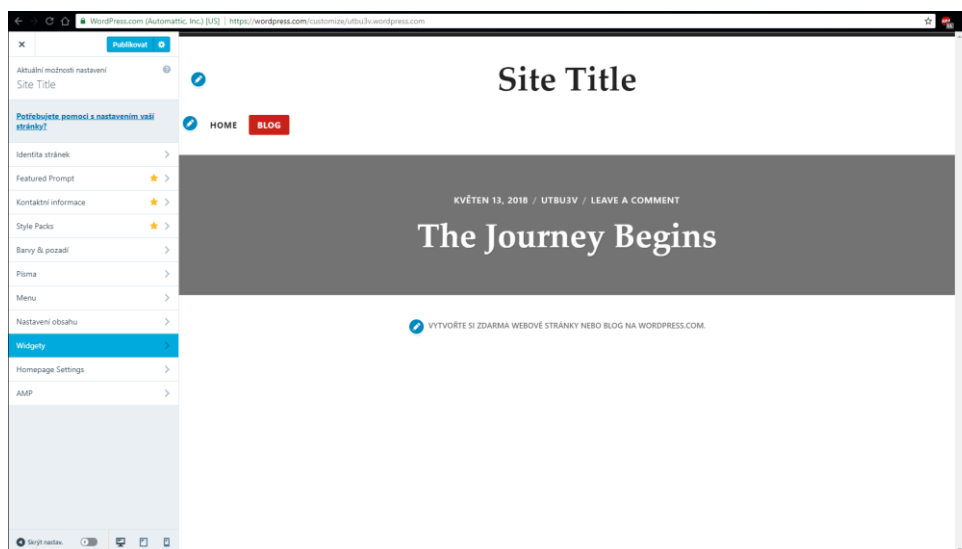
WordPress.com (Automattic, Inc.) [US] | https://wordpress.com/customize/utbu3v.wordpress.com

×
Publikovat

Aktuální možnosti nastavení
Site Title

Potřebujete pomoci s nastavením vaší stránky?

Identita stránek
Featured Prompt
Kontaktní informace
Style Packs
Barvy & pozadí
Písma
Menu
Nastavení obsahu
Widgety
Homepage Settings
AMP

Skrýt nastav.

Site Title

HOME BLOG

KVĚTEN 13, 2018 / UTBU3V / LEAVE A COMMENT

The Journey Begins

VYTVOŘTE SI ZDARMA WEBOVÉ STRÁNKY NEBO BLOG NA WORDPRESS.COM.